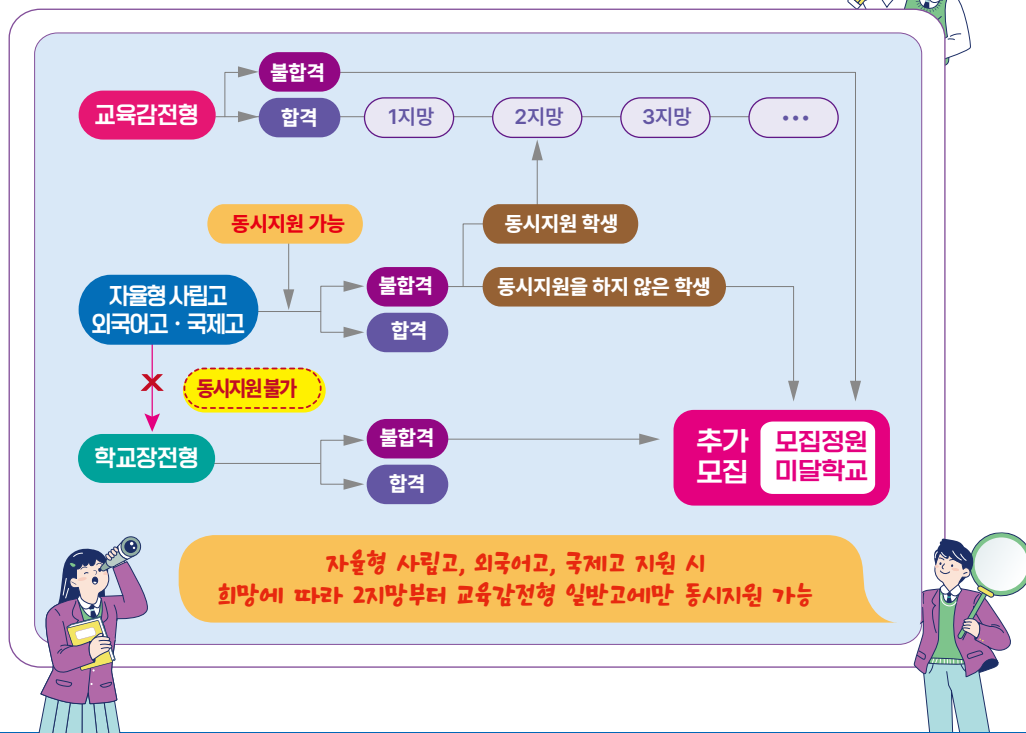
교육감전형

불합격

합격

1지망

2지망

3지망

•••

동시지원 가능

동시지원 학생

자율형 사립고 외국어고 · 국제고

불합격

동시지원을 하지 않은 학생

합격

×

동시지원 불가

학교장전형

불합격

합격

추가 모집

모집정원 미달학교

자율형 사립고, 외국어고, 국제고 지원 시
희망에 따라 2지망부터 교육감전형 일반고에만 동시지원 가능